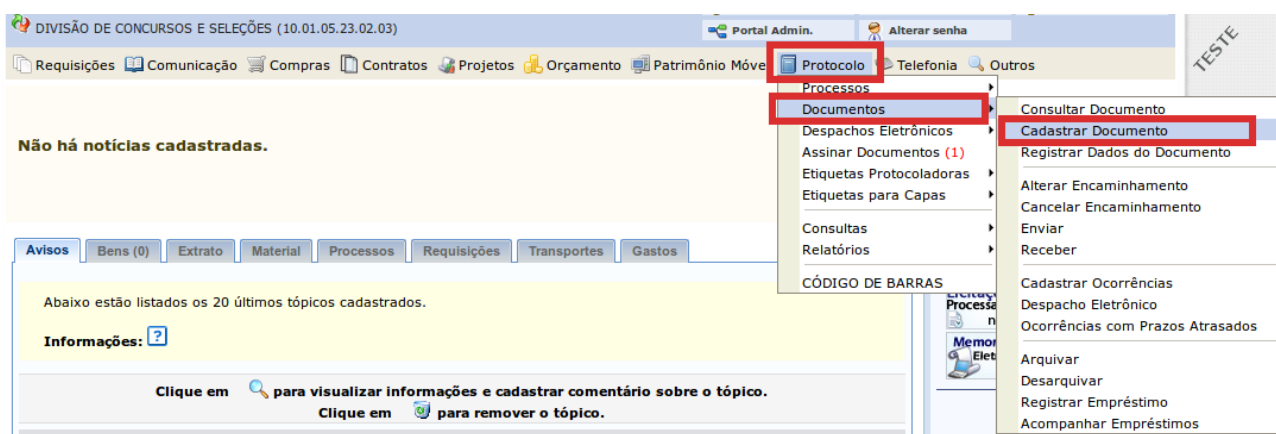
DIVISÃO DE CONCURSOS E SELEÇÕES (10.01.05.23.02.03)

Portal Admin.

Alterar senha

TESTE

Requisições Comunicação Compras Contratos Projetos Orçamento Patrimônio Móve Protocolo Telefonia Outros

Processos
Documentos
Despachos Eletrônicos
Assinar Documentos (1)
Etiquetas Protocoladoras
Etiquetas para Capas
Consultas
Relatórios
CÓDIGO DE BARRAS

Consultar Documento
Cadastrar Documento
Registrar Dados do Documento
Alterar Encaminhamento
Cancelar Encaminhamento
Enviar
Receber
Cadastrar Ocorrências
Despacho Eletrônico
Ocorrências com Prazos Atrasados
Arquivar
Desarquivar
Registrar Empréstimo
Acompanhar Empréstimos

Não há notícias cadastradas.

Avisos Bens (0) Extrato Material Processos Requisições Transportes Gastos

Abaixo estão listados os 20 últimos tópicos cadastrados.

Informações: ?

Clique em para visualizar informações e cadastrar comentário sobre o tópico.
Clique em para remover o tópico.

Licitaç
Processa
n
Memor
Ele